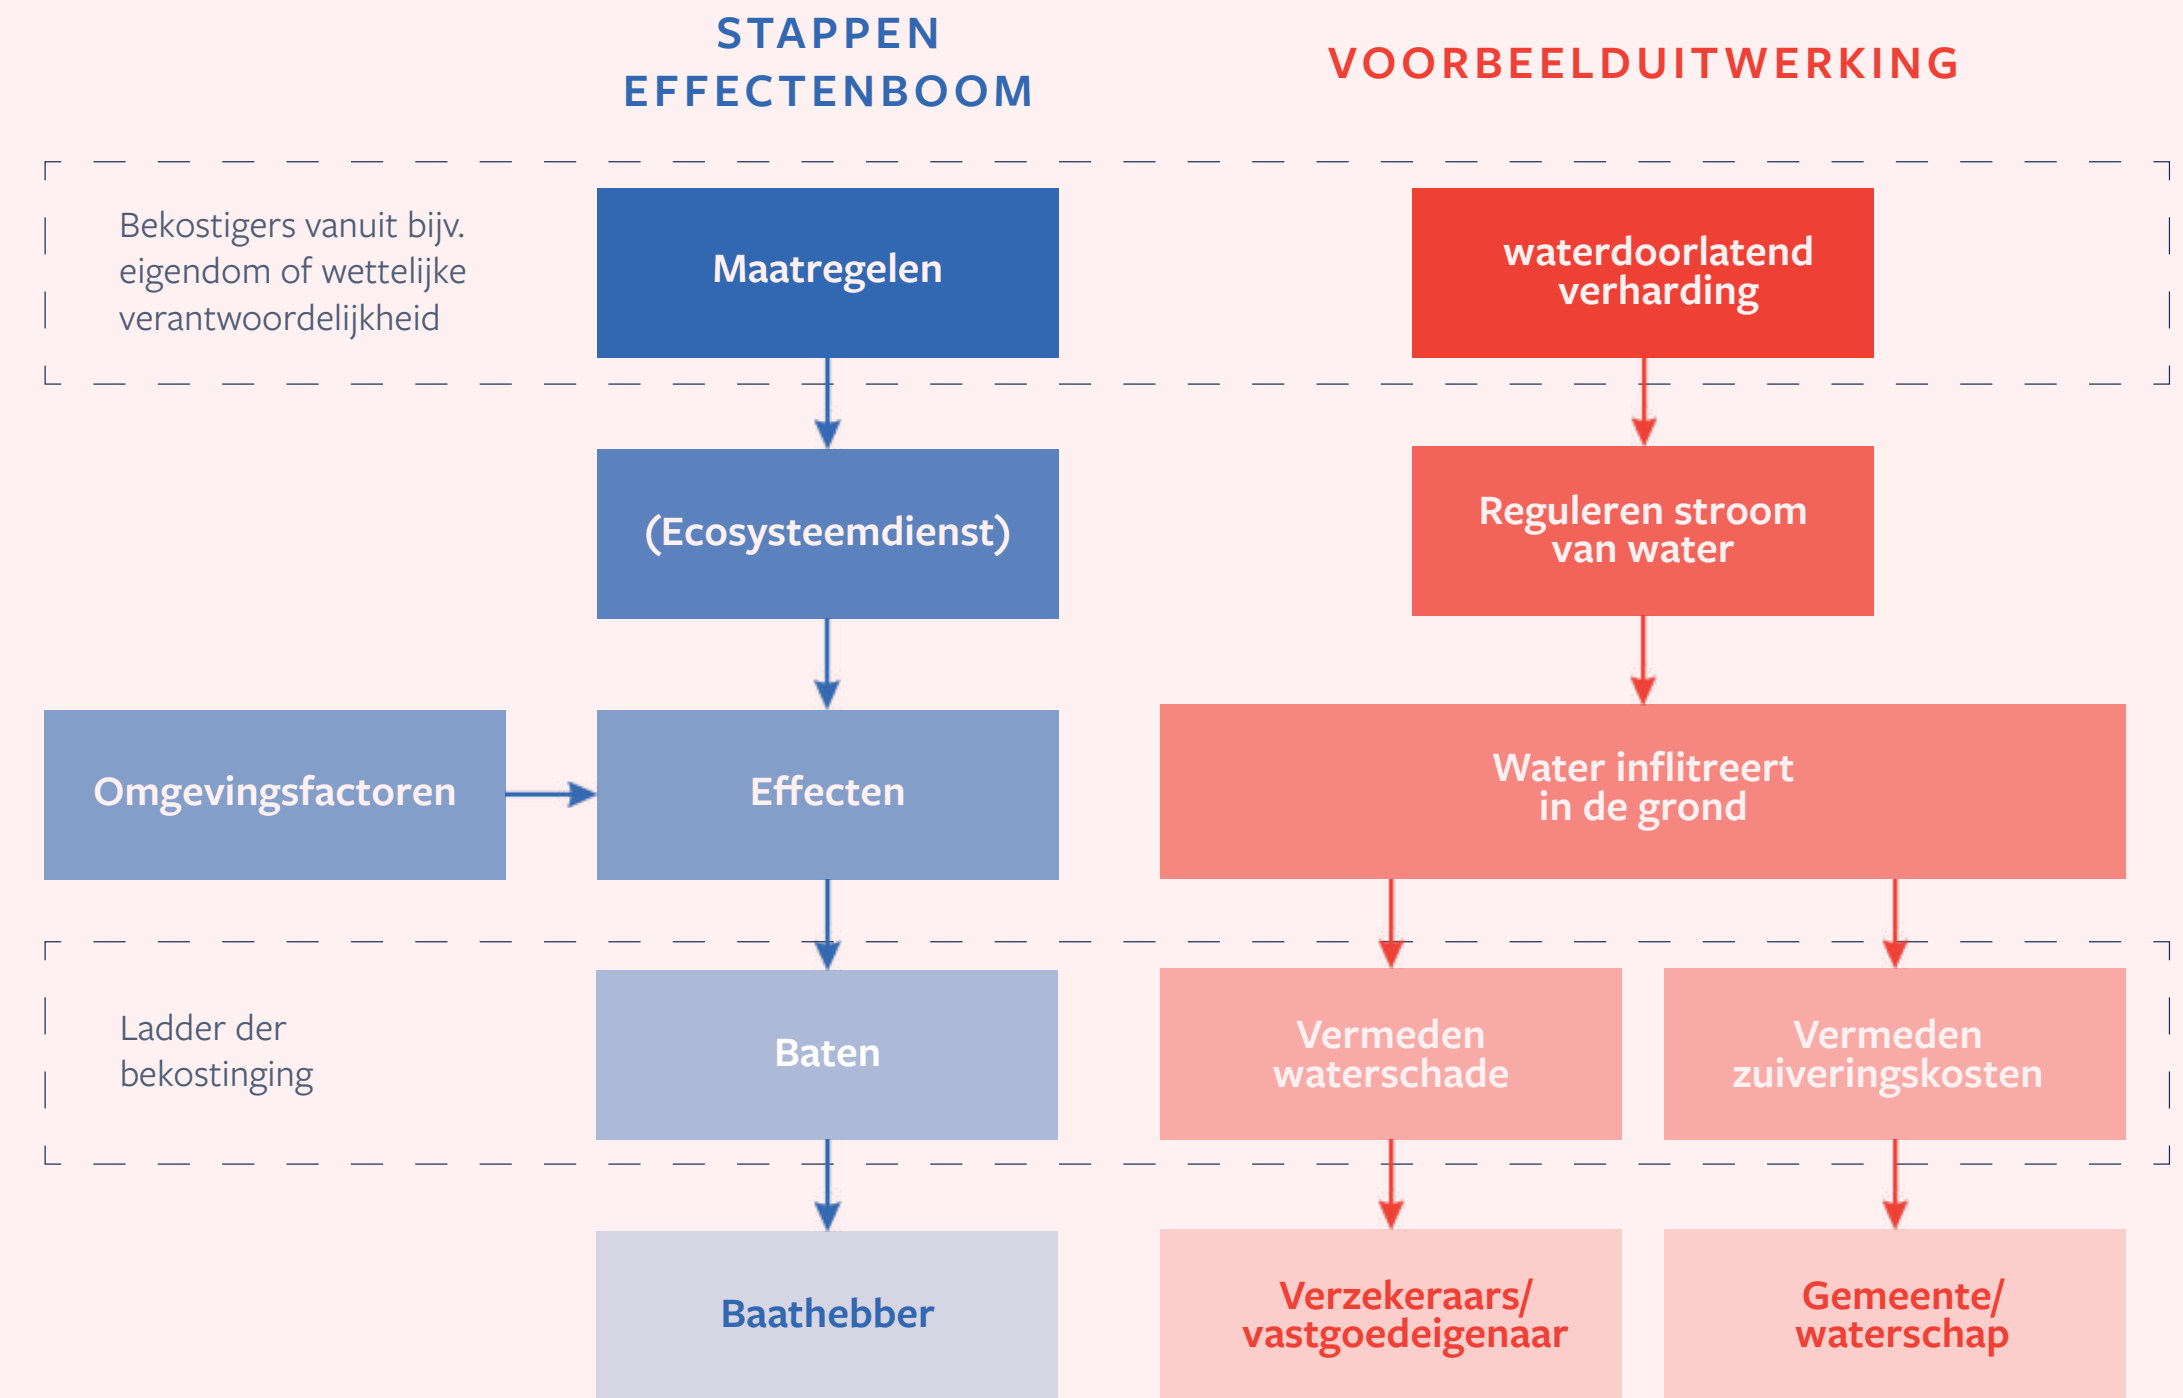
STAPPEN EFFECTENBOOM

VOORBEELDUITWERKING

Bekostigers vanuit bijv. eigendom of wettelijke verantwoordelijkheid

Maatregelen

waterdoorlatend verharding

(Ecosysteemdienst)

Reguleren stroom van water

Omgevingsfactoren

Effecten

Water inflitreert in de grond

Ladder der bekostinging

Baten

Vermeden waterschade

Vermeden zuiveringskosten

Baathebber

Verzekeraars/ vastgoedeigenaar

Gemeente/ waterschap